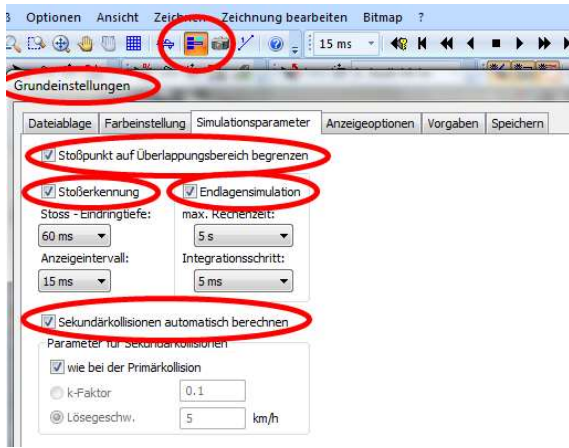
3 Optionen Ansicht Zeichnen Zeichnung bearbeiten Bitmap ?

15 ms

Grundeinstellungen

Dateiablage | Farbeinstellung | Simulationsparameter | Anzeigeoptionen | Vorgaben | Speichern

Stoßpunkt auf Überlappungsbereich begrenzen

Stoßerkennung

Endlagensimulation

Stoss - Eindringtiefe:

60 ms

max. Rechenzeit:

5 s

Anzeigeintervall:

15 ms

Integrationsschritt:

5 ms

Sekundärkollisionen automatisch berechnen

Parameter für Sekundärkollisionen

wie bei der Primärkollision

k-Faktor

0.1

Lösegeschw.

5

km/h